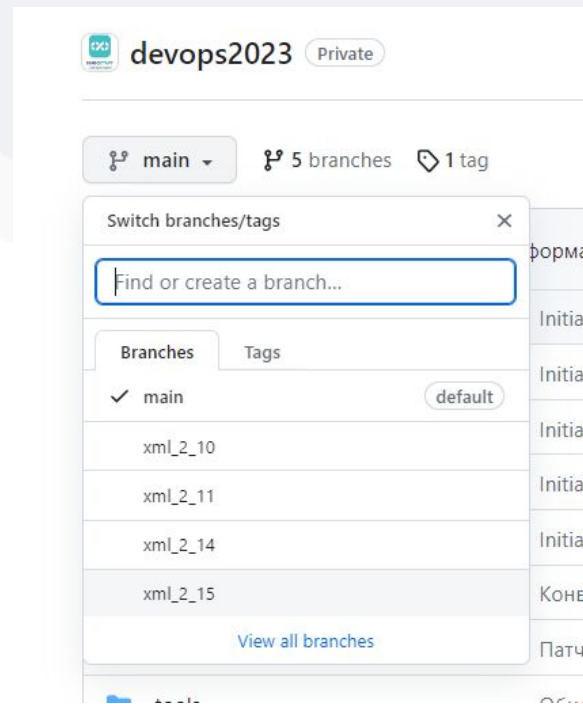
devops2023 Private

main

5 branches

1 tag

Switch branches/tags

×

Find or create a branch...

Branches

Tags

main

default

xml_2_10

xml_2_11

xml_2_14

xml_2_15

View all branches

форма

Initia

Initia

Initia

Initia

Initia

Конв

Патч